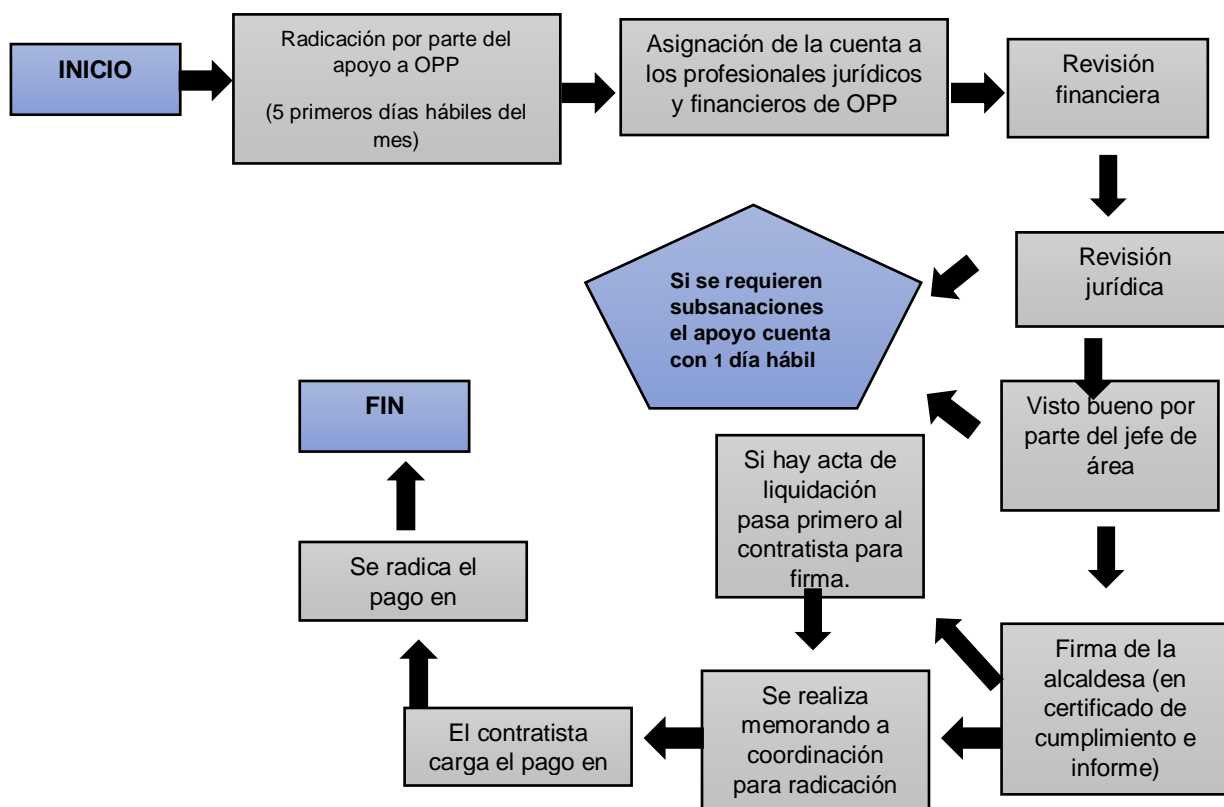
INICIO

Radicación por parte del apoyo a OPP

(5 primeros días hábiles del mes)

Asignación de la cuenta a los profesionales jurídicos y financieros de OPP

Revisión financiera

Revisión jurídica

Si se requieren subsanaciones el apoyo cuenta con 1 día hábil

Visto bueno por parte del jefe de área

Si hay acta de liquidación pasa primero al contratista para firma.

Firma de la alcaldesa (en certificado de cumplimiento e informe)

Se realiza memorando a coordinación para radicación

El contratista carga el pago en

Se radica el pago en

FIN